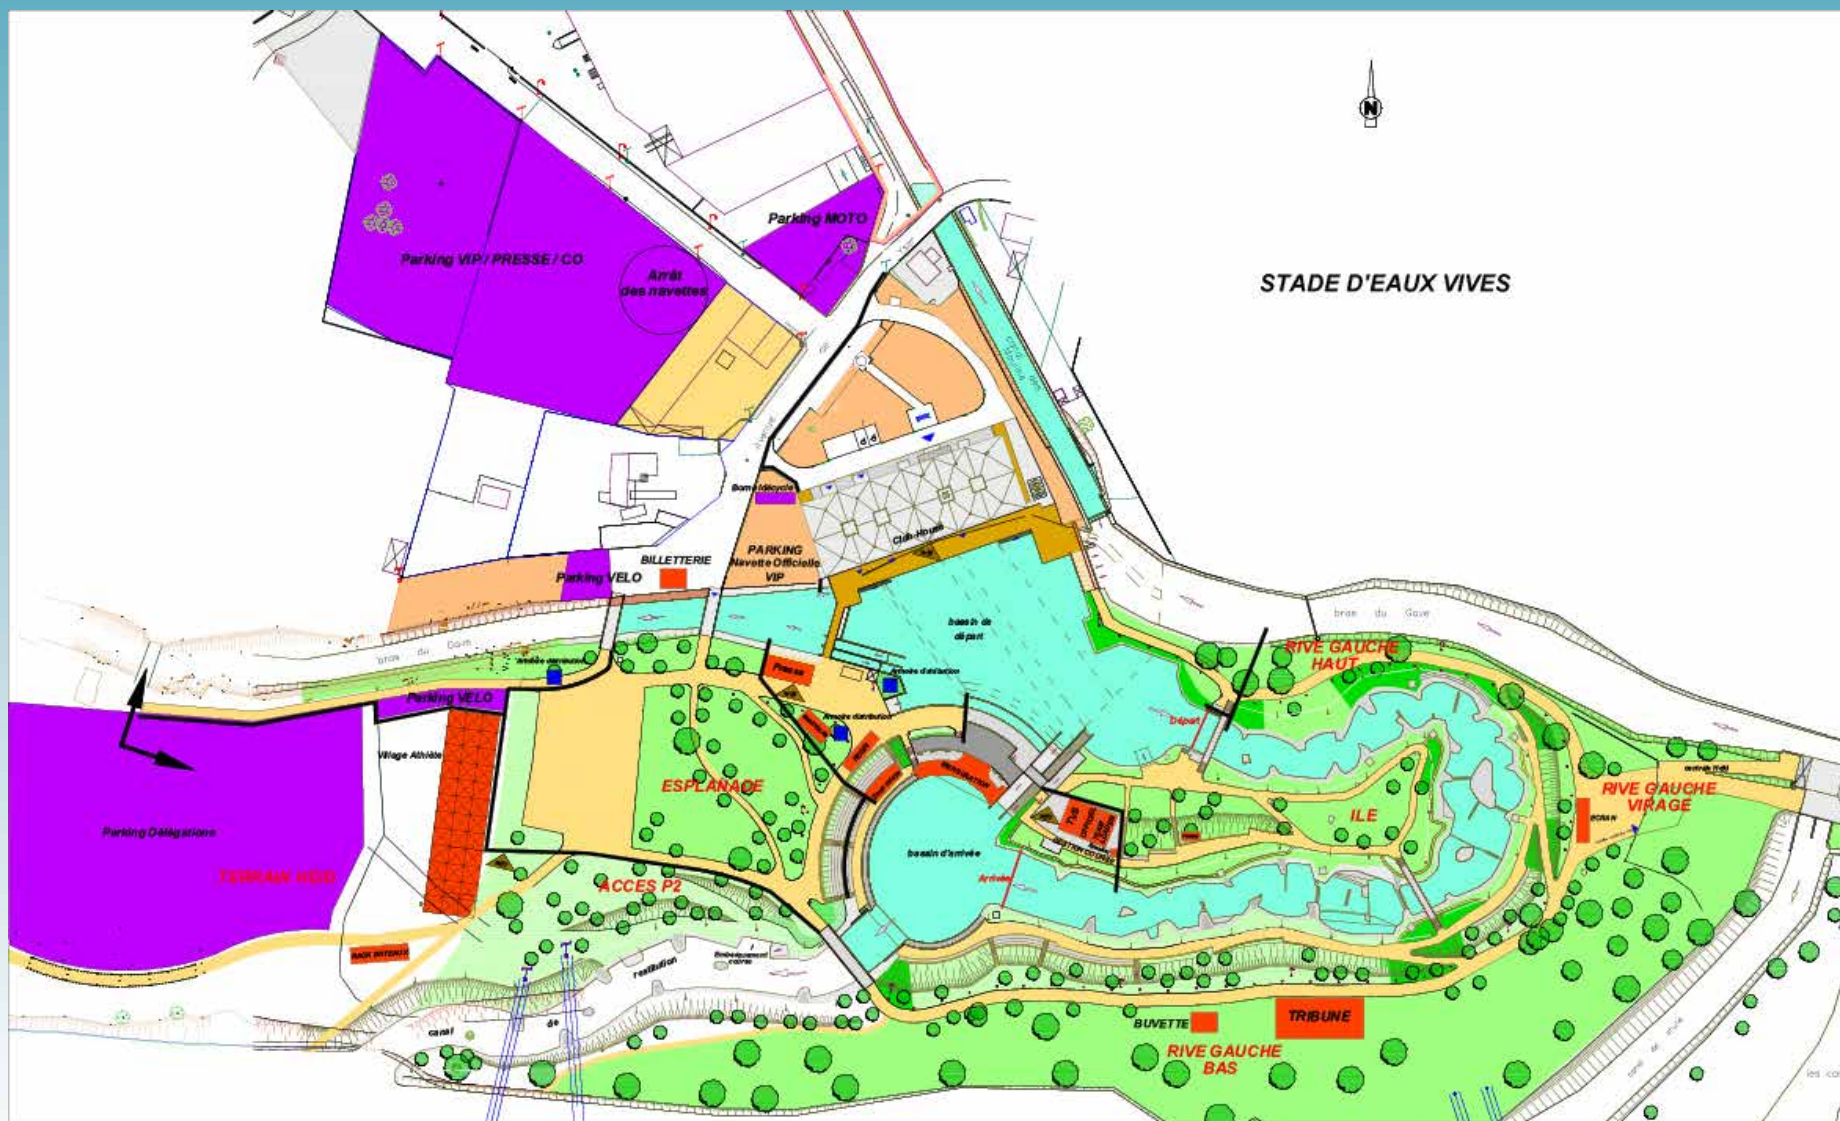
N

STADE D'EAUX VIVES

Parking MOTO

Parking VIP / PRESSE / CO

Arrêt des navettes

Borne télécycle

Club-House

PARKING Navette Officielle VIP

BILLETTERIE

Parking VELO

bras du Gave

bassin de départ

RIVE GAUCHE HAUT

Presse

Parking VELO

Village Athlète

Parking Délégations

TERRAIN HGO

ESPLANADE

ACCES P2

bassin d'arrivée

Arrivée

Départ

ILE

RIVE GAUCHE VIRAGE

ECRAN

restitution

canal de

BUVETTE

TRIBUNE

RIVE GAUCHE BAS